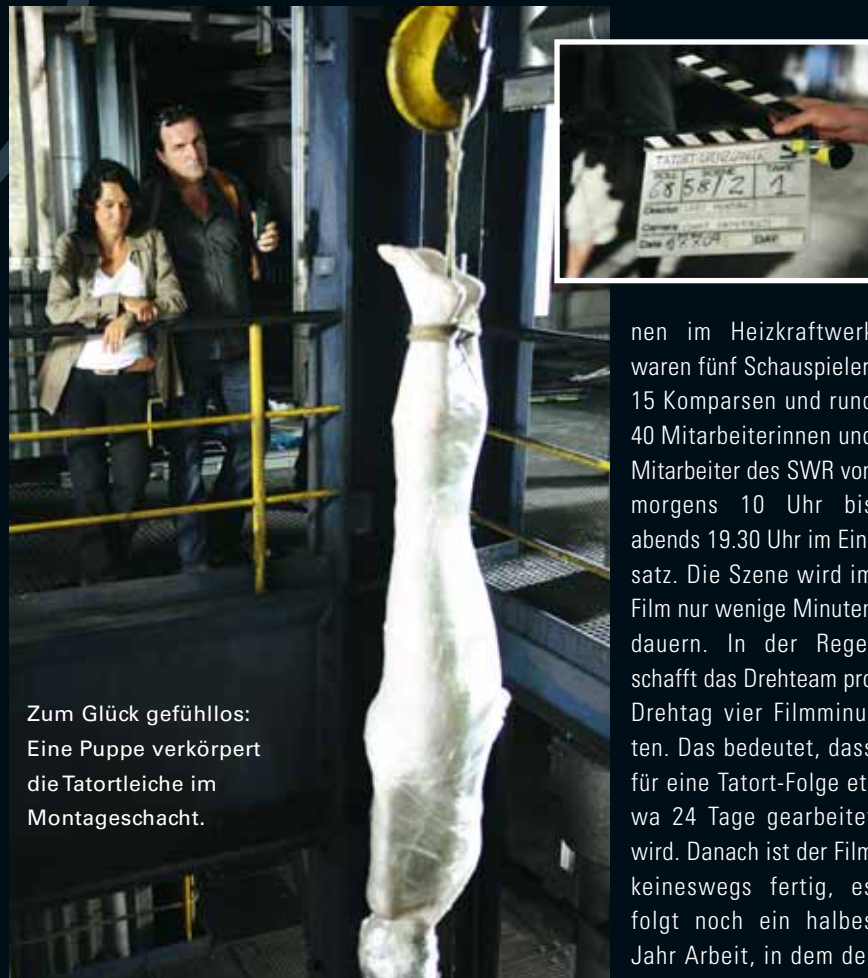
TATORT-GRENZGANG
ROLL 68 SCENE 58/2 TAKE 1
Director
Camera
Date DAY

Zum Glück gefühllos: Eine Puppe verkörpert die Tatortleiche im Montageschacht.

nen im Heizkraftwerk waren fünf Schauspieler, 15 Komparsen und rund 40 Mitarbeiterinnen und Mitarbeiter des SWR von morgens 10 Uhr bis abends 19.30 Uhr im Einsatz. Die Szene wird im Film nur wenige Minuten dauern. In der Regel schafft das Drehteam pro Drehtag vier Filmminuten. Das bedeutet, dass für eine Tatort-Folge etwa 24 Tage gearbeitet wird. Danach ist der Film keineswegs fertig, es folgt noch ein halbes Jahr Arbeit, in dem der